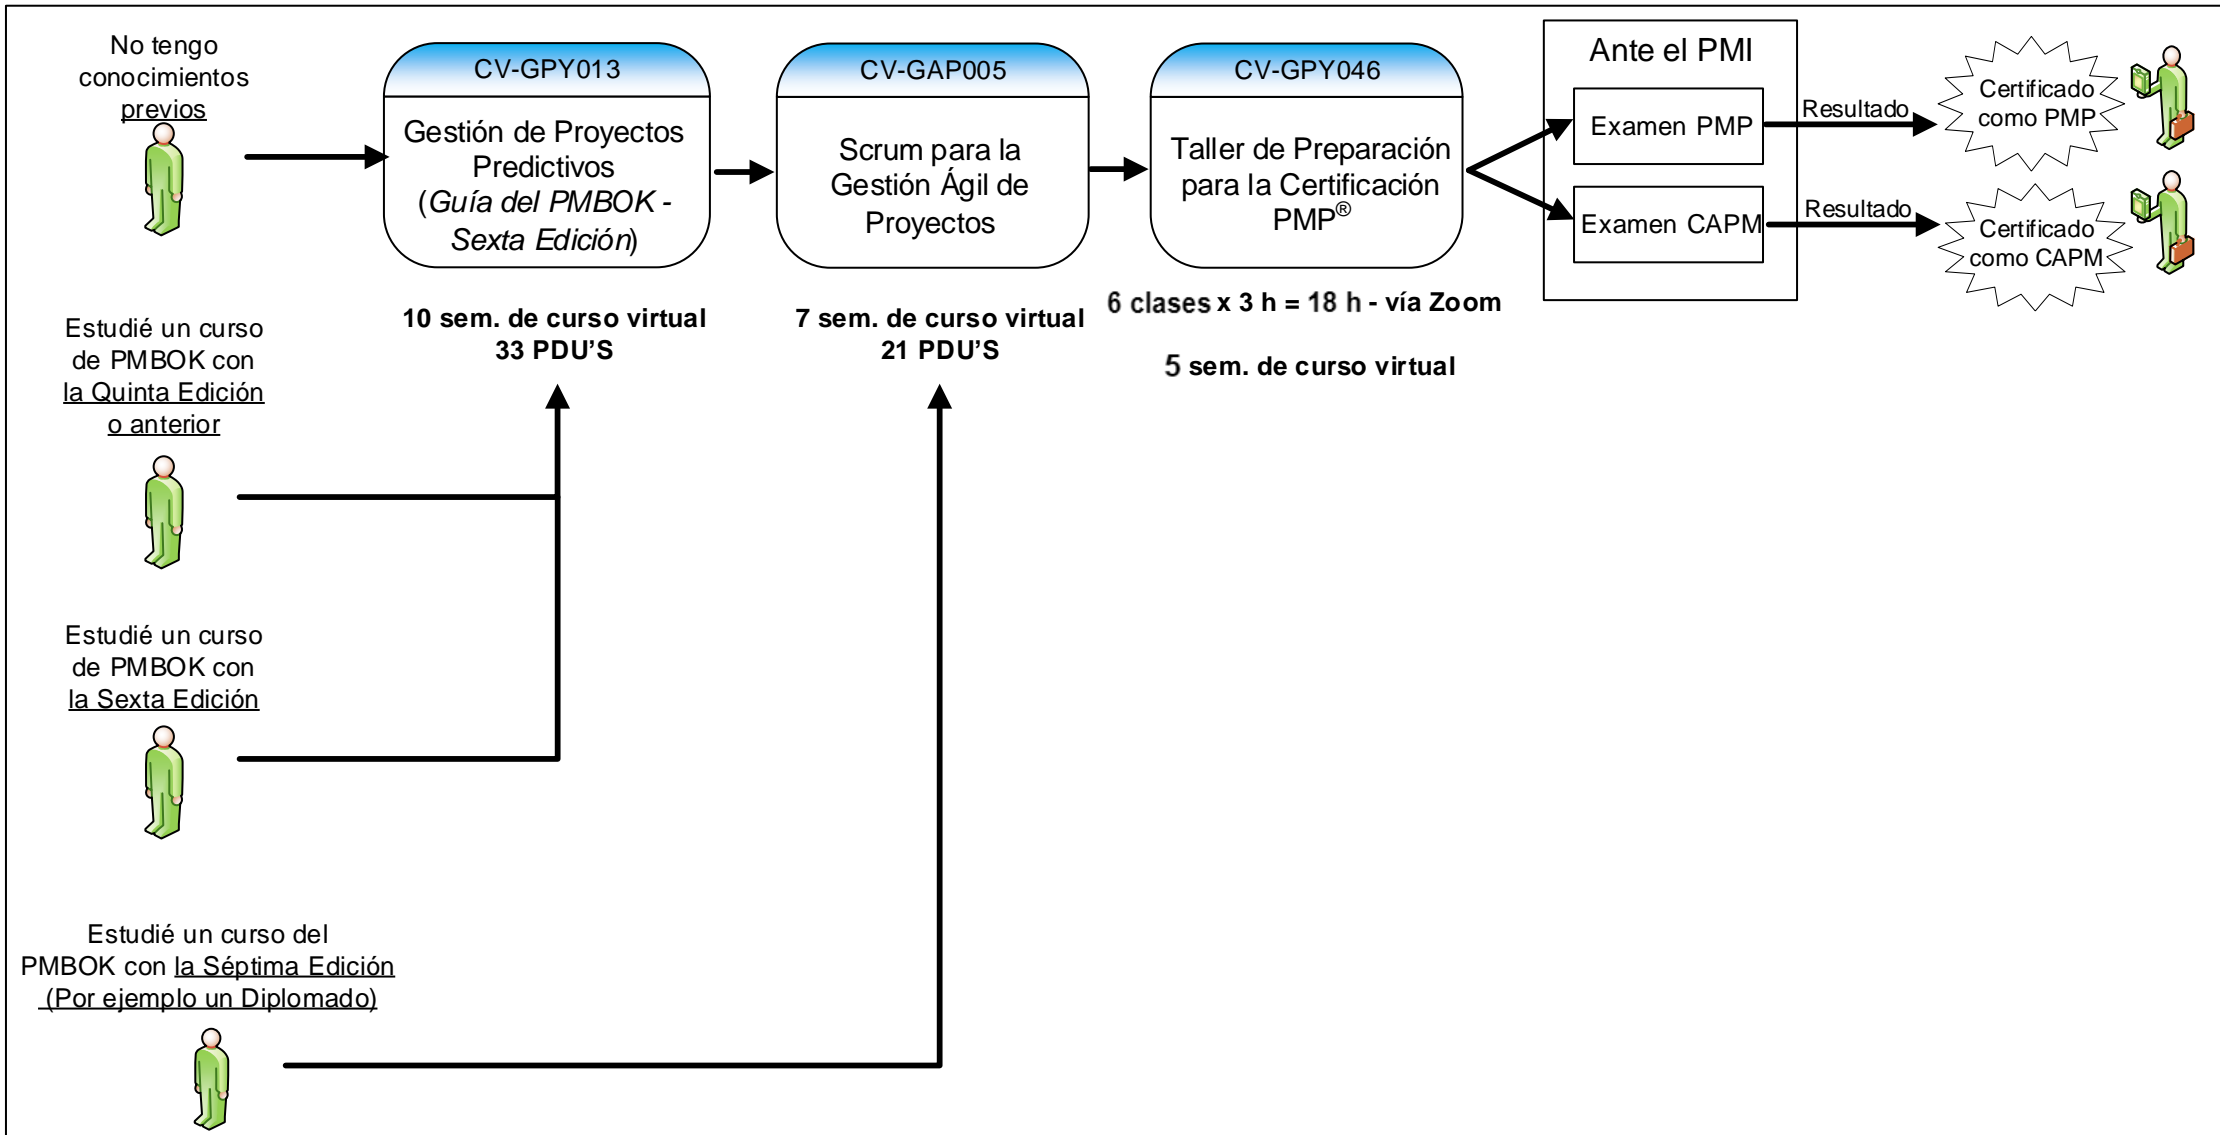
No tengo conocimientos previos

CV-GPY013

Gestión de Proyectos Predictivos (*Guía del PMBOK - Sexta Edición*)

CV-GAP005

Scrum para la Gestión Ágil de Proyectos

CV-GPY046

Taller de Preparación para la Certificación PMP®

Ante el PMI

Examen PMP

Examen CAPM

Resultado

Resultado

Certificado como PMP

Certificado como CAPM

10 sem. de curso virtual
33 PDU'S

7 sem. de curso virtual
21 PDU'S

6 clases x 3 h = 18 h - vía Zoom

5 sem. de curso virtual

Estudié un curso de PMBOK con la Quinta Edición o anterior

Estudié un curso de PMBOK con la Sexta Edición

Estudié un curso del PMBOK con la Séptima Edición (Por ejemplo un Diplomado)